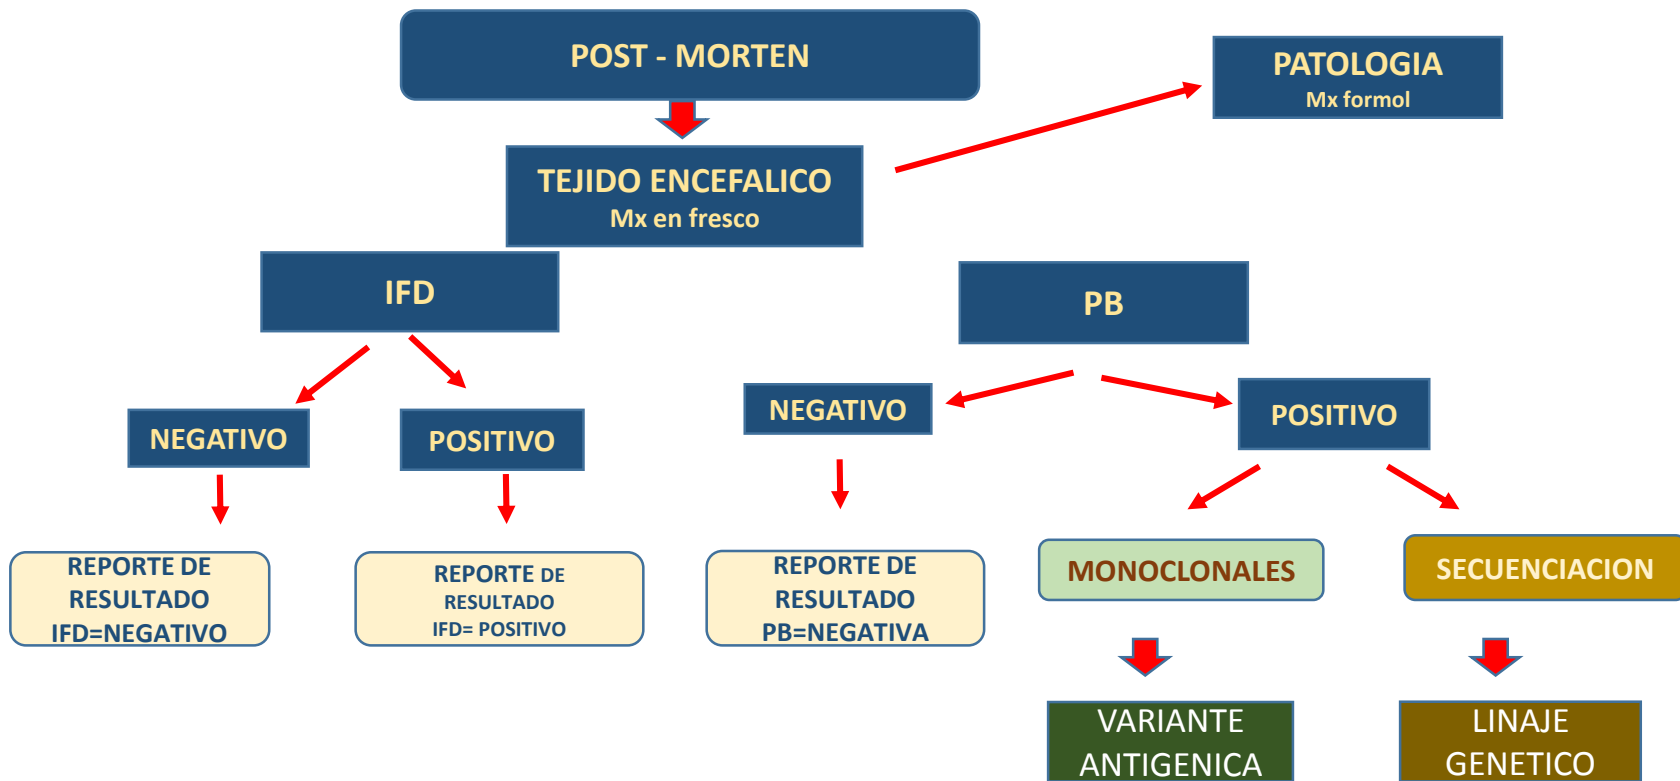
POST - MORTEN

PATOLOGIA
Mx formol

TEJIDO ENCEFALICO
Mx en fresco

IFD

PB

NEGATIVO

POSITIVO

NEGATIVO

POSITIVO

REPORTE DE RESULTADO IFD=NEGATIVO

REPORTE DE RESULTADO IFD= POSITIVO

REPORTE DE RESULTADO PB=NEGATIVA

MONOCLONALES

SECUENCIACION

VARIANTE ANTIGENICA

LINAJE GENETICO